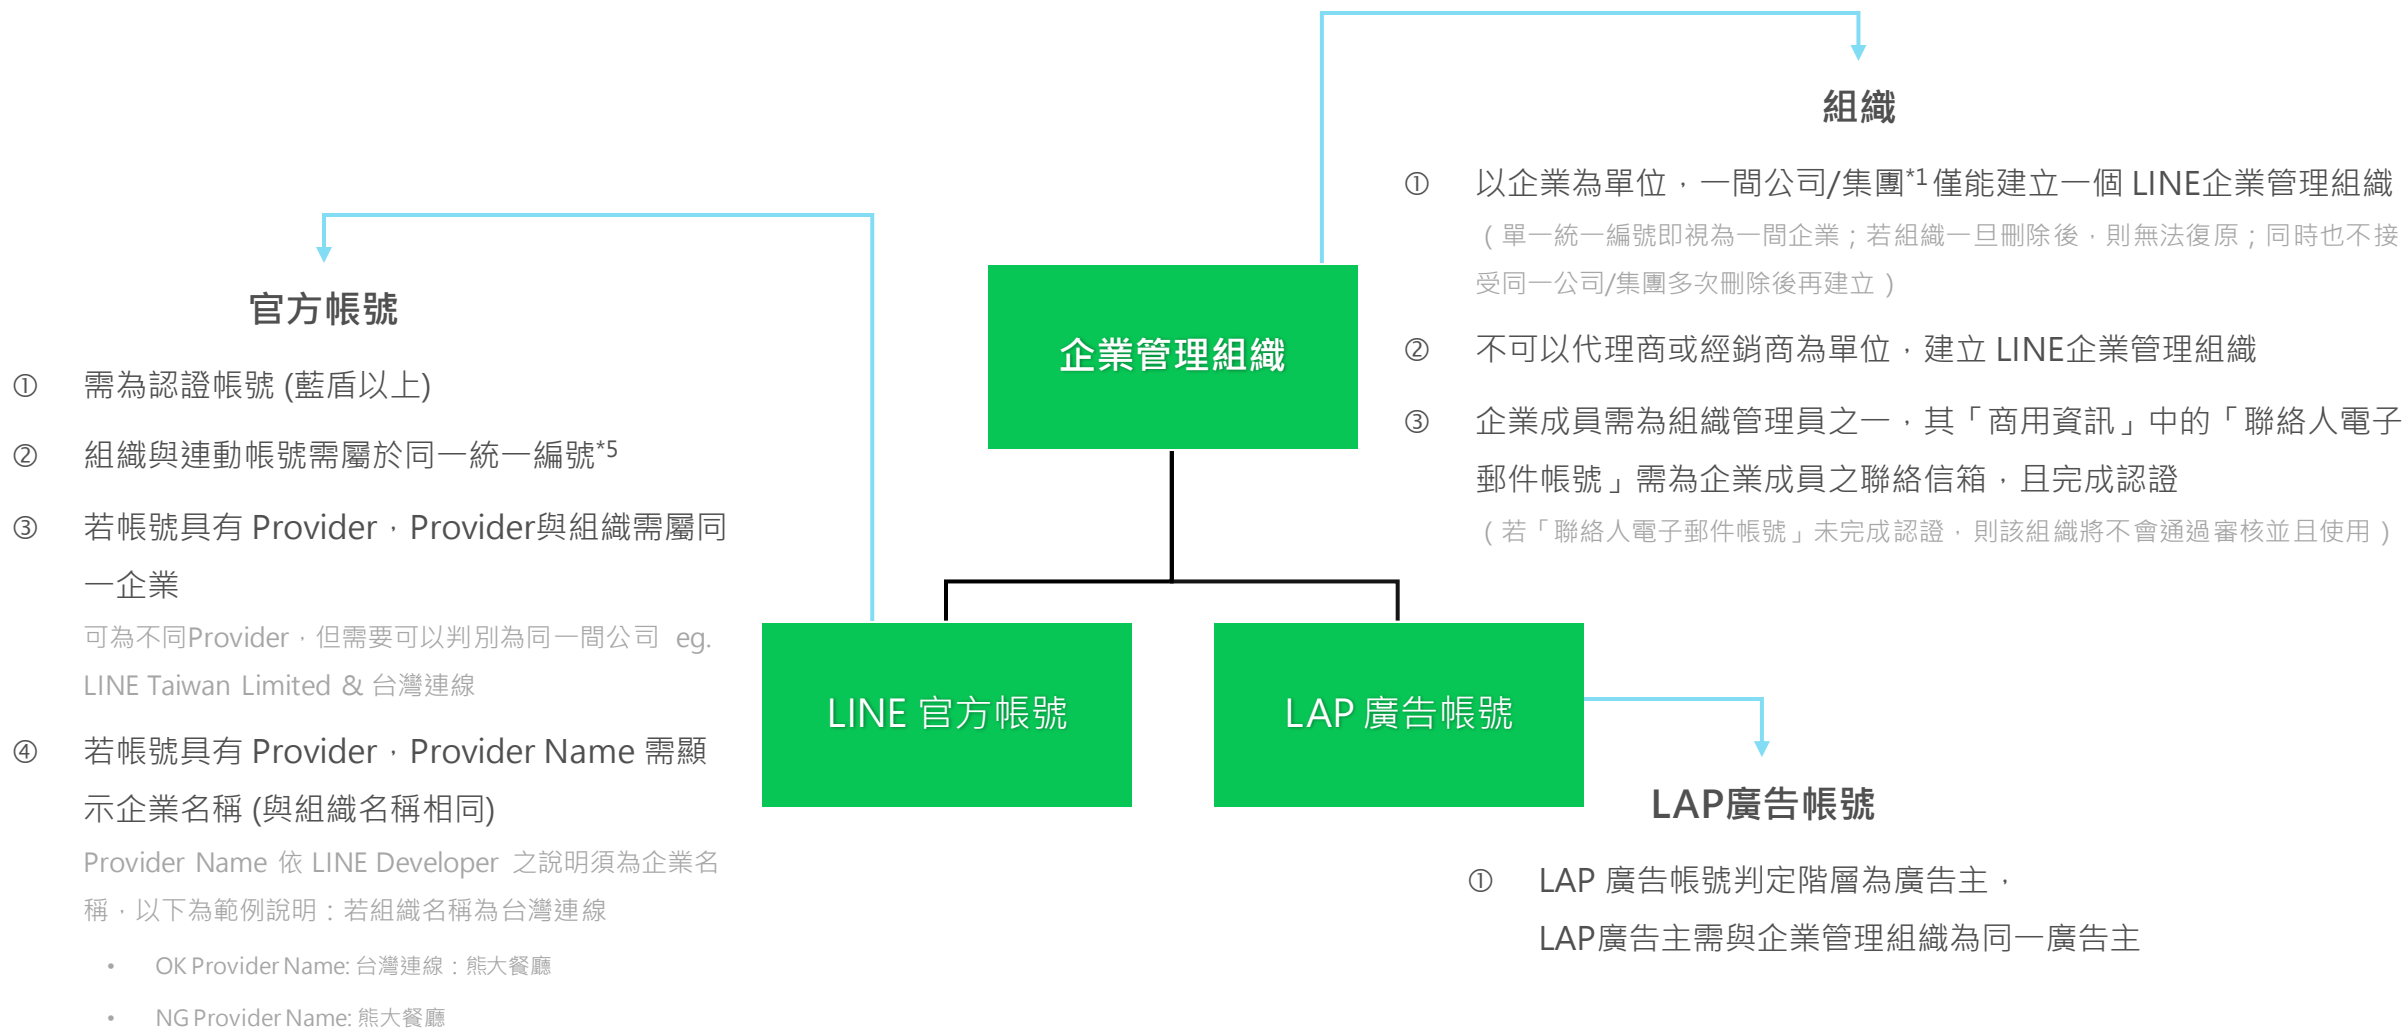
組織

① 以企業為單位，一間公司/集團$^{*1}$僅能建立一個 LINE企業管理組織
（單一統一編號即視為一間企業；若組織一旦刪除後，則無法復原；同時也不接受同一公司/集團多次刪除後再建立）

② 不可以代理商或經銷商為單位，建立 LINE企業管理組織

③ 企業成員需為組織管理員之一，其「商用資訊」中的「聯絡人電子郵件帳號」需為企業成員之聯絡信箱，且完成認證
（若「聯絡人電子郵件帳號」未完成認證，則該組織將不會通過審核並且使用）

官方帳號

① 需為認證帳號 (藍盾以上)

② 組織與連動帳號需屬於同一統一編號$^{*5}$

③ 若帳號具有 Provider，Provider與組織需屬同一企業
可為不同Provider，但需要可以判別為同一間公司 eg. LINE Taiwan Limited & 台灣連線

④ 若帳號具有 Provider，Provider Name 需顯示企業名稱 (與組織名稱相同)
Provider Name 依 LINE Developer 之說明須為企業名稱，以下為範例說明：若組織名稱為台灣連線

• OK Provider Name: 台灣連線：熊大餐廳

• NG Provider Name: 熊大餐廳

企業管理組織

LINE 官方帳號

LAP 廣告帳號

LAP廣告帳號

① LAP 廣告帳號判定階層為廣告主，
LAP廣告主需與企業管理組織為同一廣告主